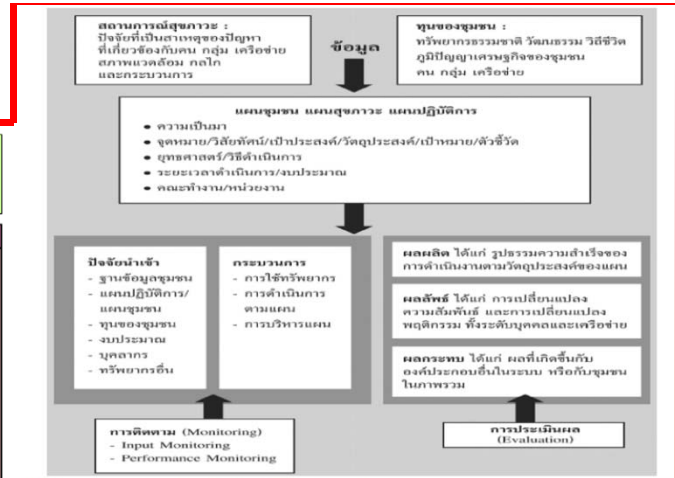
สถานการณ์สุขภาวะ : ปัจจัยที่เป็นสาเหตุของปัญหา ที่เกี่ยวข้องกับคน กลุ่ม เครือข่าย สภาพแวดล้อม กลไก และกระบวนการ

ข้อมูล

ทุนของชุมชน : ทรัพยากรธรรมชาติ วัฒนธรรม วิถีชีวิต ภูมิปัญญาเศรษฐกิจของชุมชน คน กลุ่ม เครือข่าย

แผนชุมชน แผนสุขภาวะ แผนปฏิบัติการ
• ความเป็นมา
• จุดหมาย/วิสัยทัศน์/เป้าประสงค์/วัตถุประสงค์/เป้าหมาย/ตัวชี้วัด
• ยุทธศาสตร์/วิธีดำเนินการ
• ระยะเวลาดำเนินการ/งบประมาณ
• คณะทำงาน/หน่วยงาน

ปัจจัยนำเข้า
- ฐานข้อมูลชุมชน
- แผนปฏิบัติการ/แผนชุมชน
- ทุนของชุมชน
- งบประมาณ
- บุคลากร
- ทรัพยากรอื่น

กระบวนการ
- การใช้ทรัพยากร
- การดำเนินการตามแผน
- การบริหารแผน

ผลผลิต ได้แก่ รูปธรรมความสำเร็จของการดำเนินงานตามวัตถุประสงค์ของแผน

ผลลัพธ์ ได้แก่ การเปลี่ยนแปลงความสัมพันธ์ และการเปลี่ยนแปลงพฤติกรรม ทั้งระดับบุคคลและเครือข่าย

ผลกระทบ ได้แก่ ผลที่เกิดขึ้นกับองค์ประกอบอื่นในระบบ หรือกับชุมชนในภาพรวม

การติดตาม (Monitoring)
- Input Monitoring
- Performance Monitoring

การประเมินผล (Evaluation)